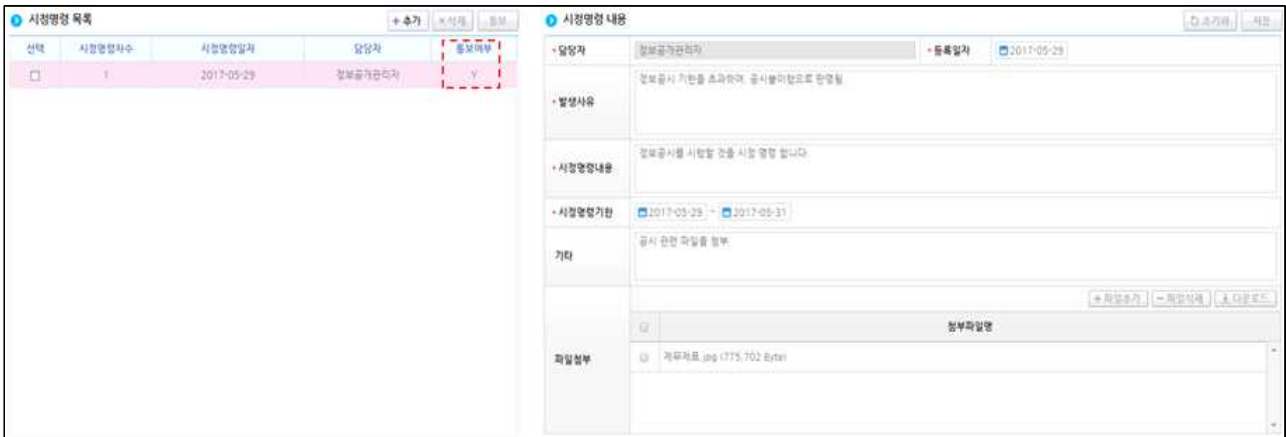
시정명령 목록

+ 추가 × 삭제 통보

| 선택 | 시정명령차수 | 시정명령일자 | 담당자 | 통보여부 |
|---|---|---|---|---|
| ☐ | 1 | 2017-05-29 | 정보공개관리자 | Y |

시정명령 내용

초기화 저장

• 담당자 정보공개관리자 • 등록일자 2017-05-29

• 발생사유 정보공시 기한을 초과하여, 공시불이행으로 판명됨

• 시정명령내용 정보공시를 시행할 것을 시정 명령 합니다.

• 시정명령기한 2017-05-29 ~ 2017-05-31

기타 공시 관련 파일을 첨부

+ 파일추가 − 파일삭제 다운로드

파일첨부

첨부파일명

계류자료.jpg (775,702 Byte)